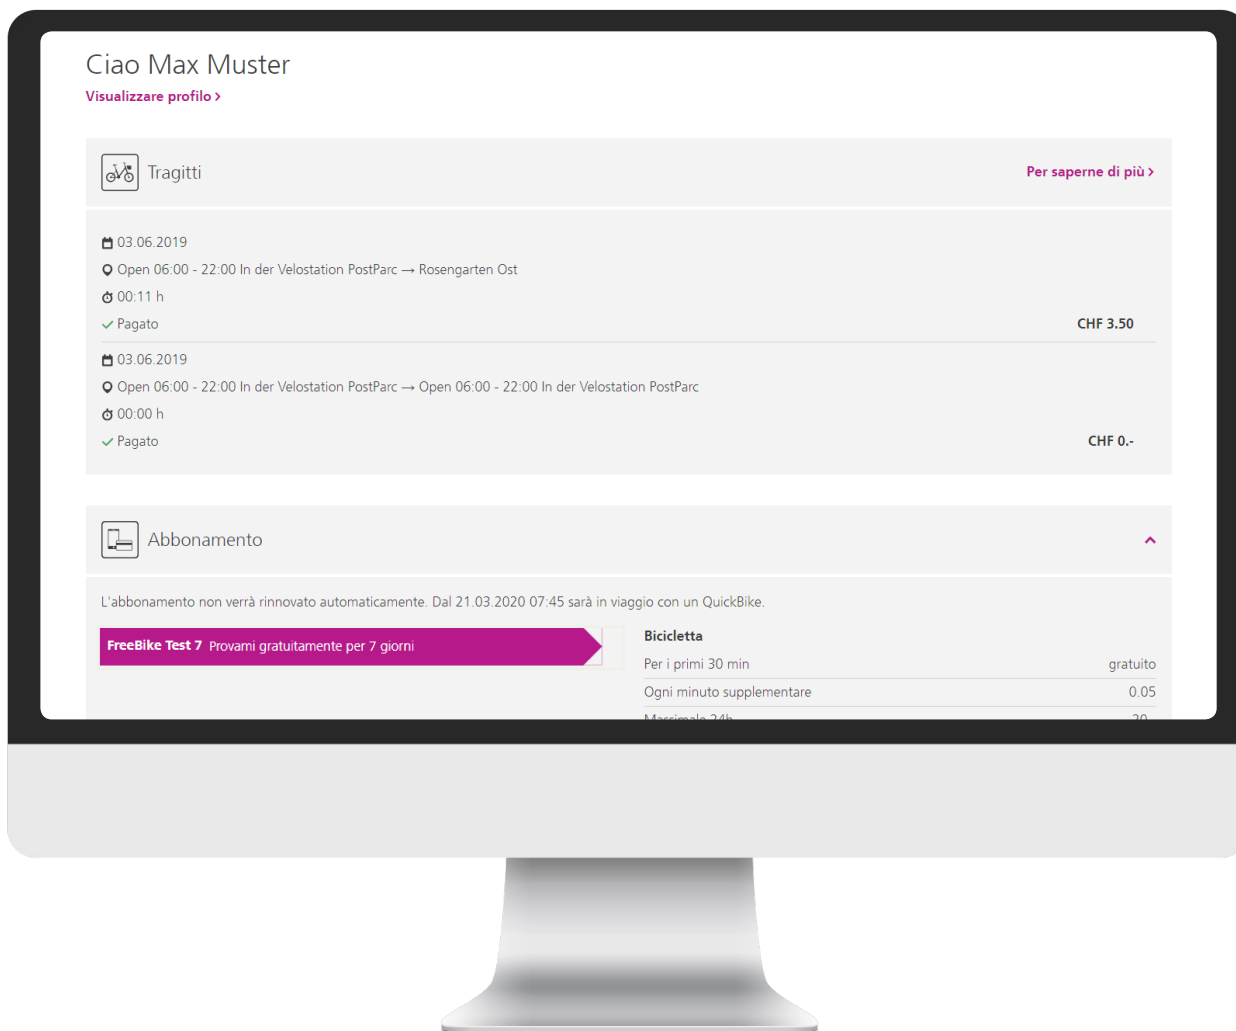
Ciao Max Muster
Visualizzare profilo ›

Tragitti
Per saperne di più ›

03.06.2019
Open 06:00 - 22:00 In der Velostation PostParc → Rosengarten Ost
00:11 h
Pagato
CHF 3.50

03.06.2019
Open 06:00 - 22:00 In der Velostation PostParc → Open 06:00 - 22:00 In der Velostation PostParc
00:00 h
Pagato
CHF 0.-

Abbonamento

L'abbonamento non verrà rinnovato automaticamente. Dal 21.03.2020 07:45 sarà in viaggio con un QuickBike.

FreeBike Test 7 Provami gratuitamente per 7 giorni

Bicicletta

| | |
|---|---|
| Per i primi 30 min | gratuito |
| Ogni minuto supplementare | 0.05 |
| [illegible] | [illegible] |